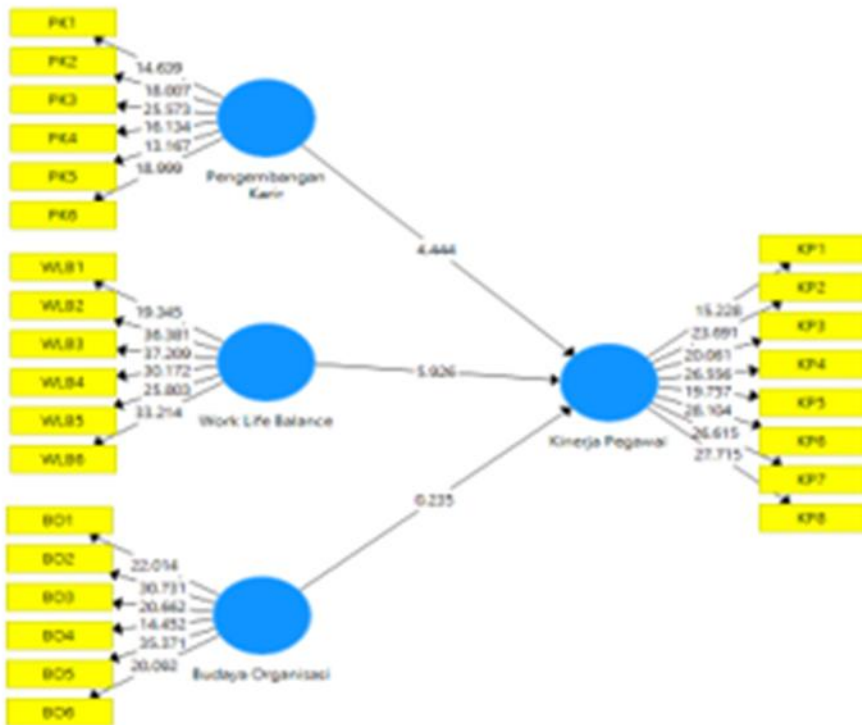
PK1
PK2
PK3
PK4
PK5
PK6
14.639
18.007
25.573
16.134
13.167
18.999
Pengembangan Karir

WLB1
WLB2
WLB3
WLB4
WLB5
WLB6
19.345
36.381
37.209
30.172
25.803
33.214
Work Life Balance

BO1
BO2
BO3
BO4
BO5
BO6
22.014
30.731
20.662
14.452
35.371
20.092
Budaya Organisasi

4.444
5.926
6.235

Kinerja Pegawai

15.228
23.691
20.061
26.556
19.757
28.104
26.615
27.715
KP1
KP2
KP3
KP4
KP5
KP6
KP7
KP8